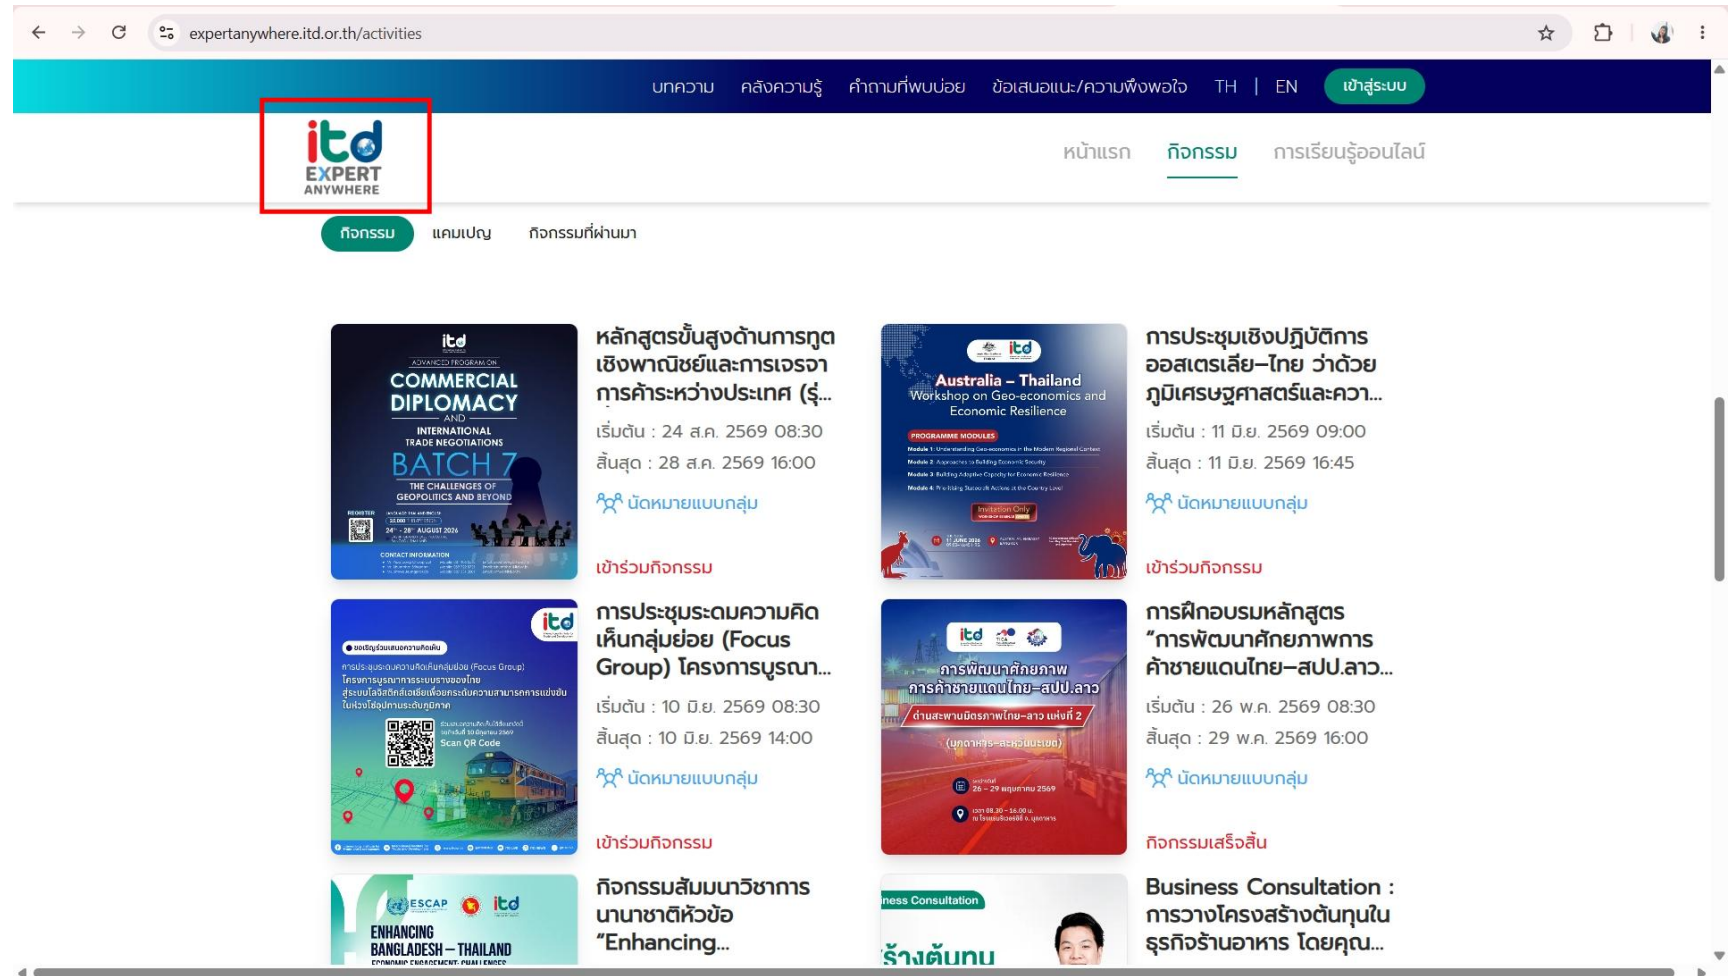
expertanywhere.itd.or.th/activities

บทความ คลังความรู้ คำถามที่พบบ่อย ข้อเสนอแนะ/ความพึงพอใจ TH | EN เข้าสู่ระบบ

itd EXPERT ANYWHERE

หน้าแรก กิจกรรม การเรียนรู้ออนไลน์

กิจกรรม แคมเปญ กิจกรรมที่ผ่านมา

itd ADVANCED PROGRAM ON COMMERCIAL DIPLOMACY AND INTERNATIONAL TRADE NEGOTIATIONS BATCH 7 THE CHALLENGES OF GEOPOLITICS AND BEYOND 24 - 28 AUGUST 2026

หลักสูตรขั้นสูงด้านการทูตเชิงพาณิชย์และการเจรจาการค้าระหว่างประเทศ (รุ่...
เริ่มต้น : 24 ส.ค. 2569 08:30
สิ้นสุด : 28 ส.ค. 2569 16:00
นัดหมายแบบกลุ่ม
เข้าร่วมกิจกรรม

itd Australia – Thailand Workshop on Geo-economics and Economic Resilience PROGRAMME MODULES Invitation Only

การประชุมเชิงปฏิบัติการออสเตรเลีย–ไทย ว่าด้วยภูมิเศรษฐศาสตร์และควา...
เริ่มต้น : 11 มิ.ย. 2569 09:00
สิ้นสุด : 11 มิ.ย. 2569 16:45
นัดหมายแบบกลุ่ม
เข้าร่วมกิจกรรม

itd ขอเชิญร่วมเสนอความคิดเห็น Scan QR Code

การประชุมระดมความคิดเห็นกลุ่มย่อย (Focus Group) โครงการบูรณา...
เริ่มต้น : 10 มิ.ย. 2569 08:30
สิ้นสุด : 10 มิ.ย. 2569 14:00
นัดหมายแบบกลุ่ม
เข้าร่วมกิจกรรม

itd การพัฒนาศักยภาพการค้าชายแดนไทย–สปป.ลาว ด่านสะพานมิตรภาพไทย-ลาว แห่งที่ 2 (มุกดาหาร-สะหวันนะเขต) 26 – 29 พฤษภาคม 2569

การฝึกอบรมหลักสูตร "การพัฒนาศักยภาพการค้าชายแดนไทย–สปป.ลาว...
เริ่มต้น : 26 พ.ค. 2569 08:30
สิ้นสุด : 29 พ.ค. 2569 16:00
นัดหมายแบบกลุ่ม
กิจกรรมเสร็จสิ้น

ESCAP itd ENHANCING BANGLADESH – THAILAND

กิจกรรมสัมมนาวิชาการนานาชาติหัวข้อ "Enhancing...

ness Consultation ร้างต้นทุน

Business Consultation : การวางโครงสร้างต้นทุนในธุรกิจร้านอาหาร โดยคุณ...